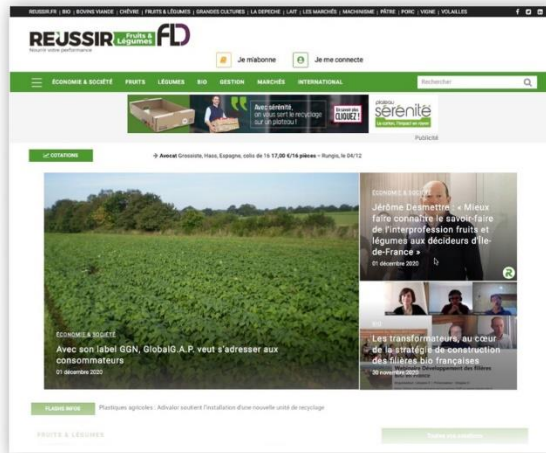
REUSSIR.FR | BIO | BOVINS VIANDE | CHÈVRE | FRUITS & LÉGUMES | GRANDES CULTURES | LA DEPECHE | LAIT | LES MARCHÉS | MACHINISME | PÊTRE | PORC | VIGNE | VOLAILLES

RÉUSSIR Fruits & Légumes FLD
Nourrir votre performance

Je m'abonne
Je me connecte

ÉCONOMIE & SOCIÉTÉ FRUITS LÉGUMES BIO GESTION MARCHÉS INTERNATIONAL
Rechercher

Avec sérénité, on vous sert le recyclage sur un plateau !
En savoir plus CLIQUEZ !
sérénité
Publicité

COTATIONS
Avocat Grossiste, Hass, Espagne, colis de 16 17,00 €/16 pièces - Rungis, le 04/12

ÉCONOMIE & SOCIÉTÉ
Avec son label GGN, GlobalG.A.P. veut s'adresser aux consommateurs
01 décembre 2020

ÉCONOMIE & SOCIÉTÉ
Jérôme Desmettre : « Mieux faire connaître le savoir-faire de l'interprofession fruits et légumes aux décideurs d'Île-de-France »
01 décembre 2020

BIO
Les transformateurs, au cœur de la stratégie de construction des filières bio françaises
30 novembre 2020

FLASH INFOS
Plastiques agricoles : Adivalor soutient l'installation d'une nouvelle unité de recyclage

FRUITS & LÉGUMES
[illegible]